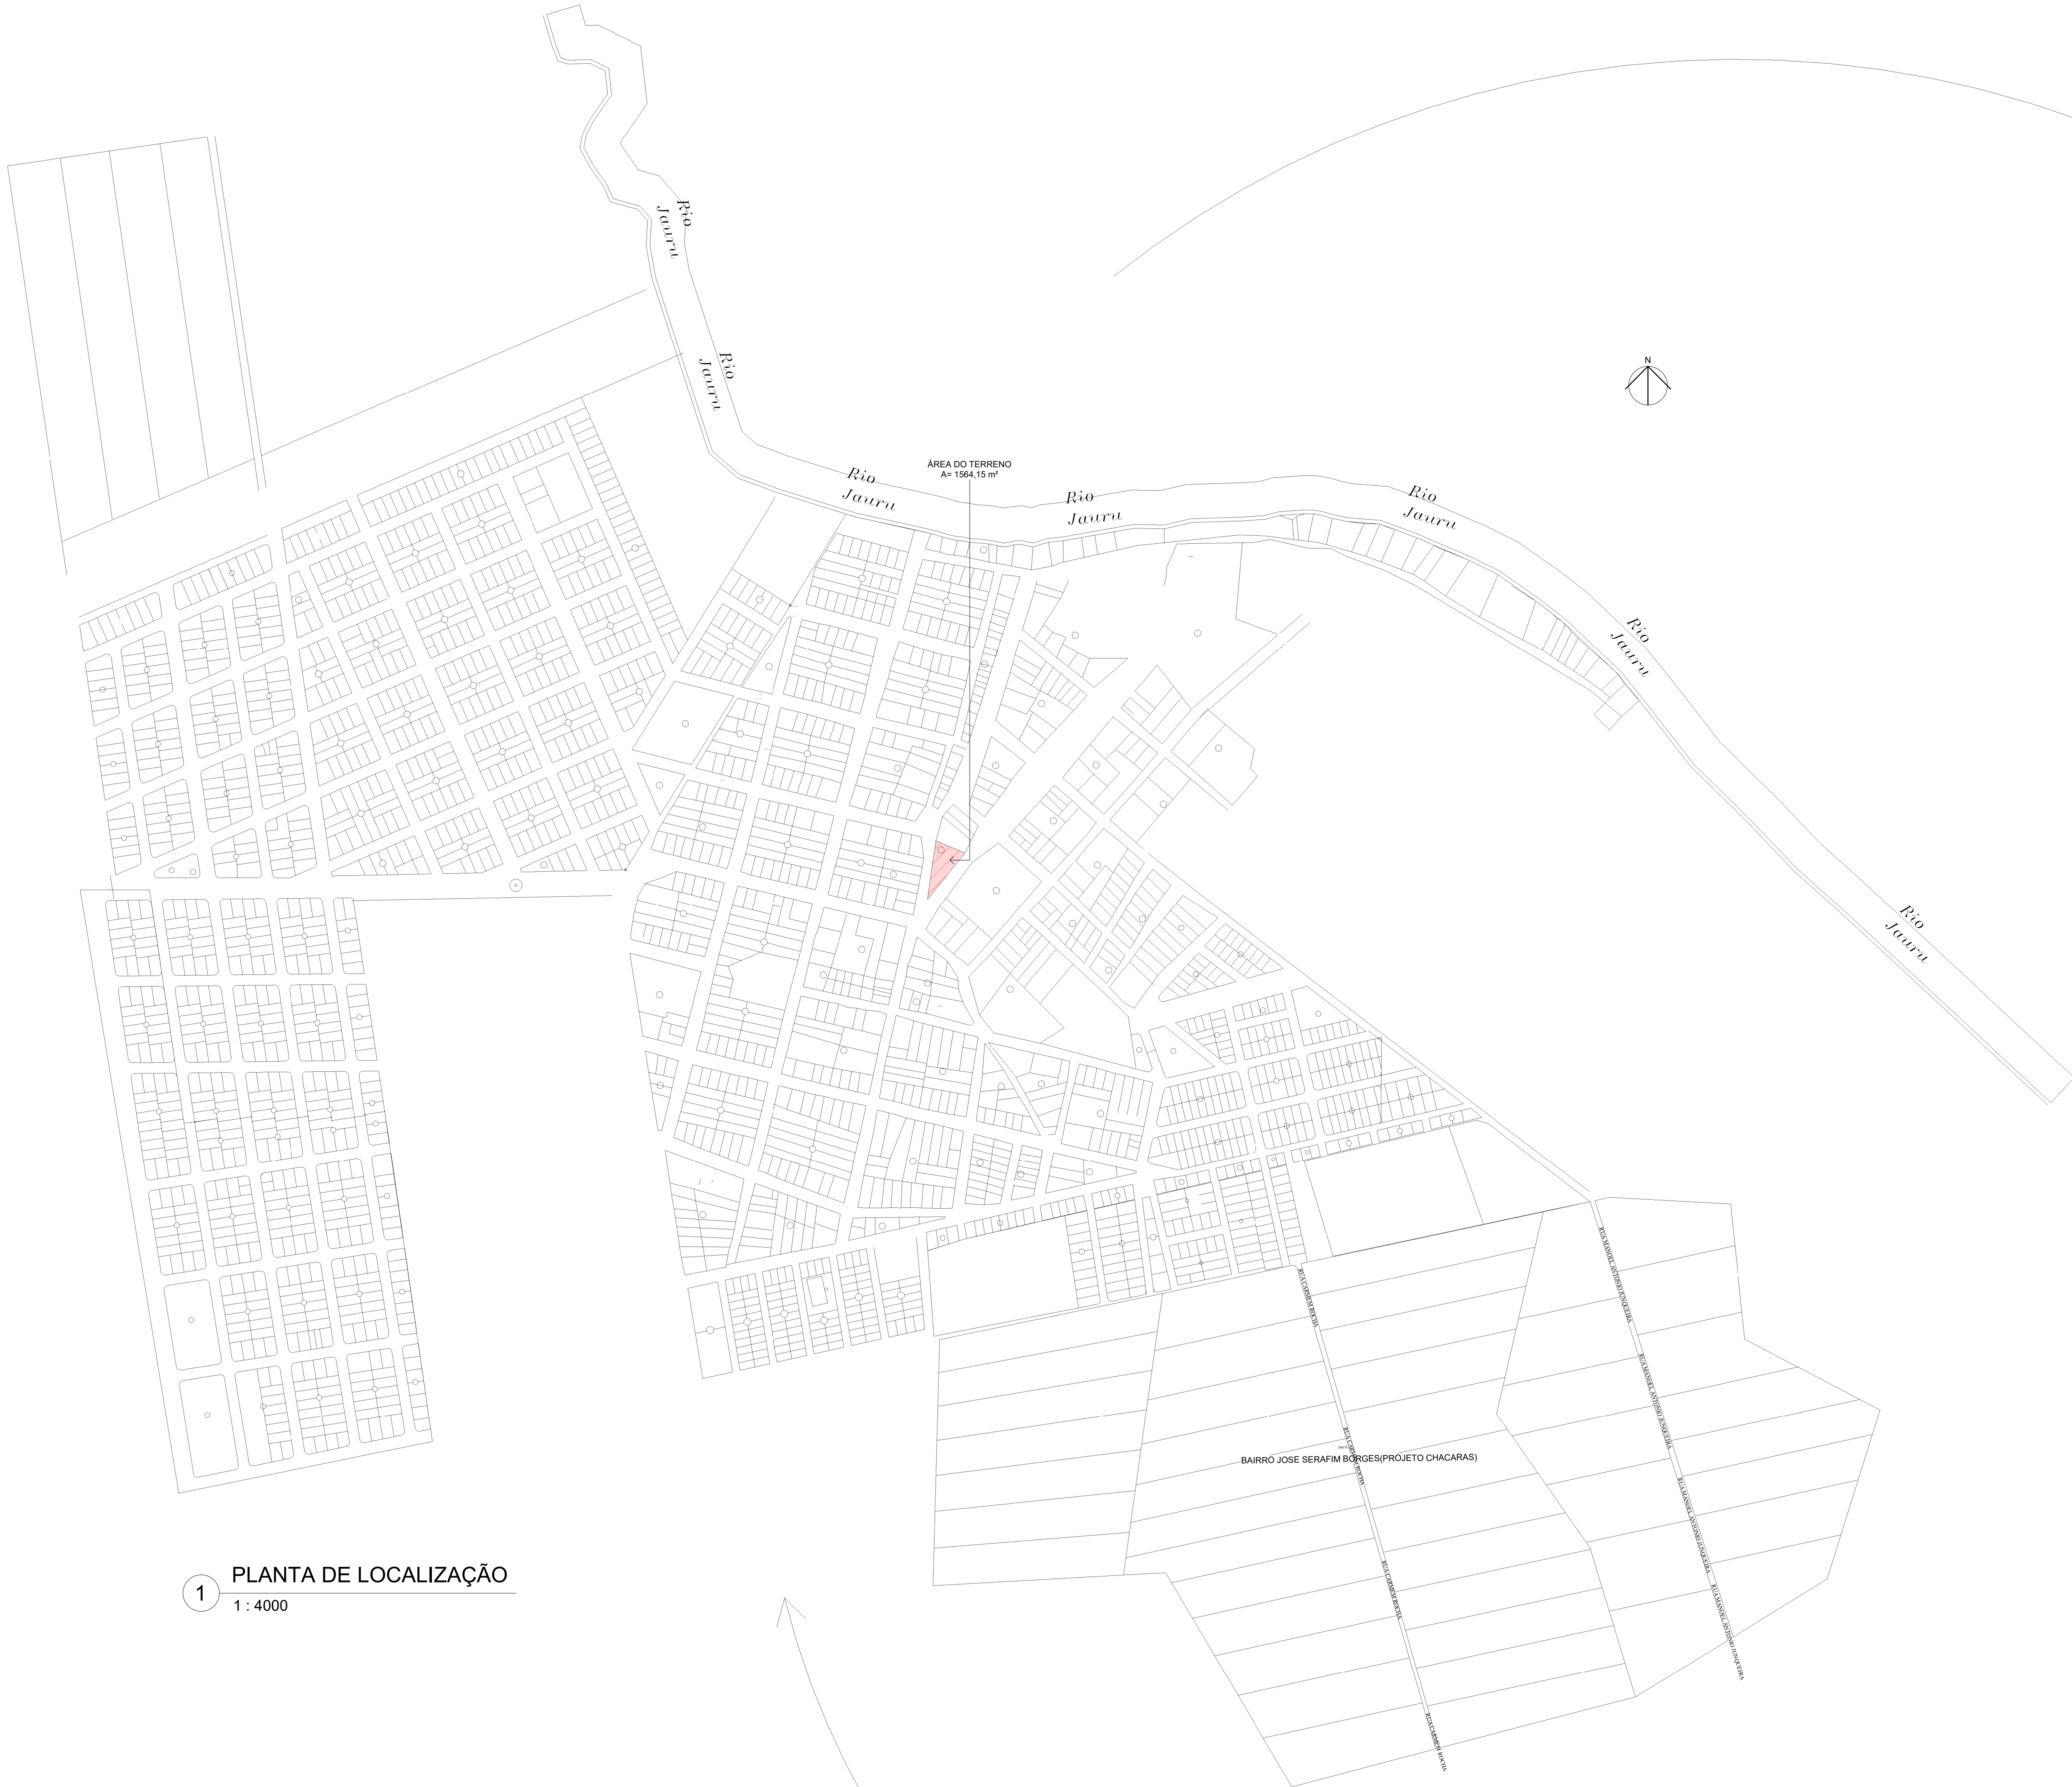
Rio Jauru

Rio Jauru

N

ÁREA DO TERRENO
A= 1564,15 m²

Rio Jauru

Rio Jauru

Rio Jauru

Rio Jauru

Rio Jauru

RUA CARMEM ROCHA

RUA MANOEL ANTONIO JUNQUEIRA

RUA MANOEL ANTONIO JUNQUEIRA

RUA CARMEM ROCHA

BAIRRO JOSE SERAFIM BORGES(PROJETO CHACARAS)

RUA MANOEL ANTONIO JUNQUEIRA

RUA CARMEM ROCHA

RUA MANOEL ANTONIO JUNQUEIRA

RUA CARMEM ROCHA

RUA MANOEL ANTONIO JUNQUEIRA

1 PLANTA DE LOCALIZAÇÃO
1 : 4000